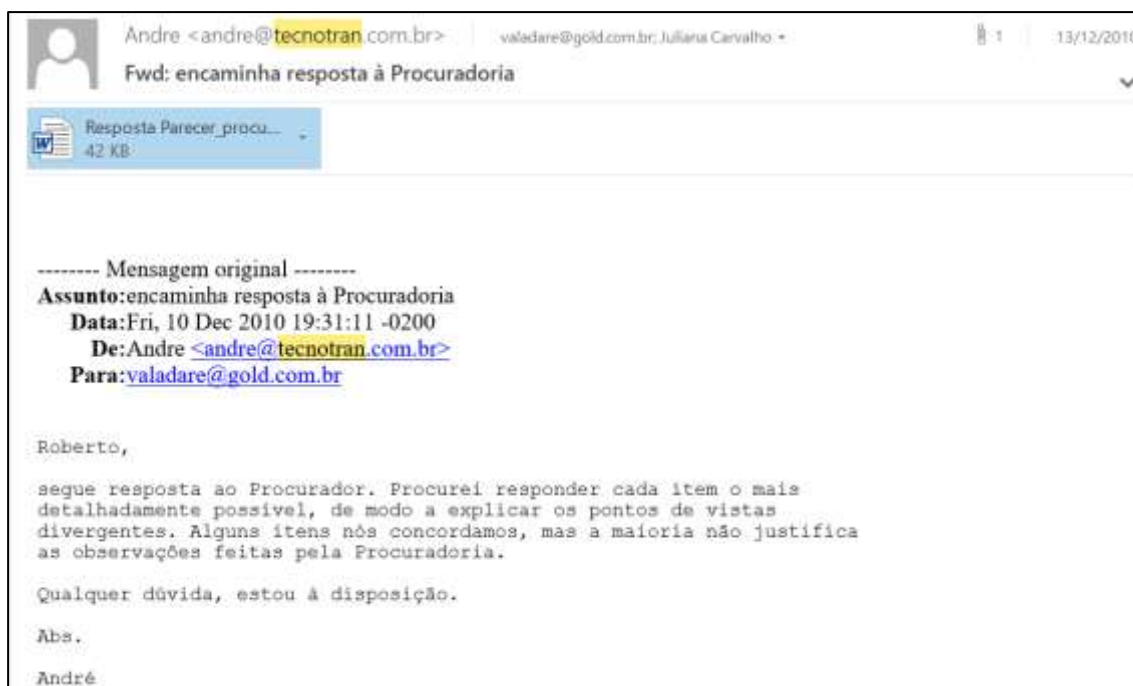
Andre <andre@tecnotran.com.br>    valadare@gold.com.br; Juliana Carvalho •    1    13/12/2010

Fwd: encaminha resposta à Procuradoria

Resposta Parecer_procu...
42 KB

-------- Mensagem original --------
Assunto: encaminha resposta à Procuradoria
Data: Fri, 10 Dec 2010 19:31:11 -0200
De: Andre <andre@tecnotran.com.br>
Para: valadare@gold.com.br

Roberto,

segue resposta ao Procurador. Procurei responder cada item o mais detalhadamente possível, de modo a explicar os pontos de vistas divergentes. Alguns itens nós concordamos, mas a maioria não justifica as observações feitas pela Procuradoria.

Qualquer dúvida, estou à disposição.

Abs.

André